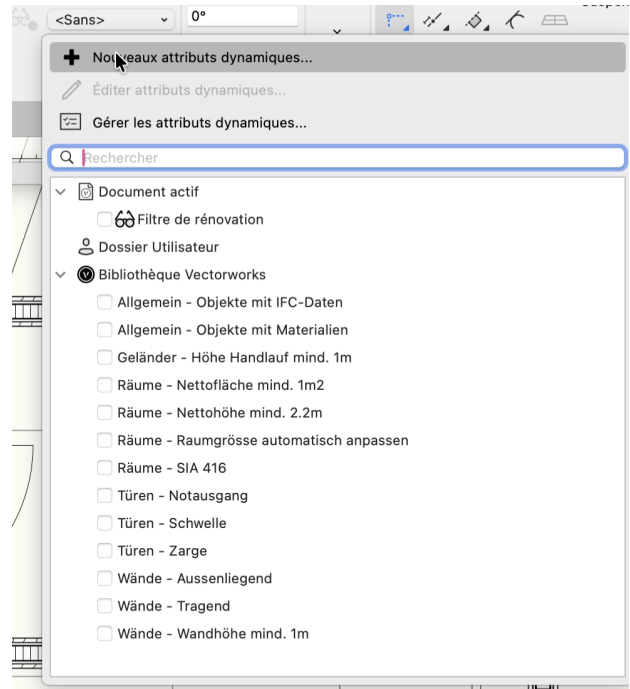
<Sans>

0°

Nouveaux attributs dynamiques...

Éditer attributs dynamiques...

Gérer les attributs dynamiques...

Rechercher

Document actif

Filtre de rénovation

Dossier Utilisateur

Bibliothèque Vectorworks

Allgemein - Objekte mit IFC-Daten

Allgemein - Objekte mit Materialien

Geländer - Höhe Handlauf mind. 1m

Räume - Nettofläche mind. 1m2

Räume - Nettohöhe mind. 2.2m

Räume - Raumgrösse automatisch anpassen

Räume - SIA 416

Türen - Notausgang

Türen - Schwelle

Türen - Zarge

Wände - Aussenliegend

Wände - Tragend

Wände - Wandhöhe mind. 1m